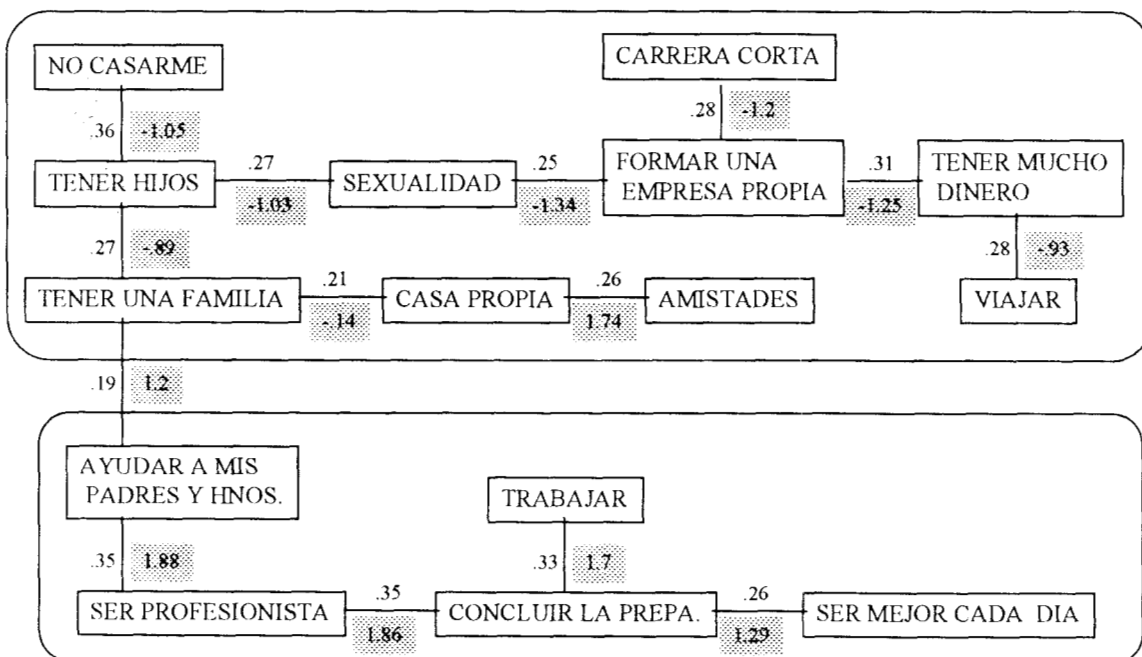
NO CASARME

.36 -1.05

CARRERA CORTA

.28 -1.2

TENER HIJOS .27 -1.03 SEXUALIDAD .25 -1.34 FORMAR UNA EMPRESA PROPIA .31 -1.25 TENER MUCHO DINERO

.27 -.89

.28 -.93

TENER UNA FAMILIA .21 -.14 CASA PROPIA .26 1.74 AMISTADES

VIAJAR

.19 1.2

AYUDAR A MIS PADRES Y HNOS.

TRABAJAR

.35 1.88

.33 1.7

SER PROFESIONISTA .35 1.86 CONCLUIR LA PREPA. .26 1.29 SER MEJOR CADA DIA